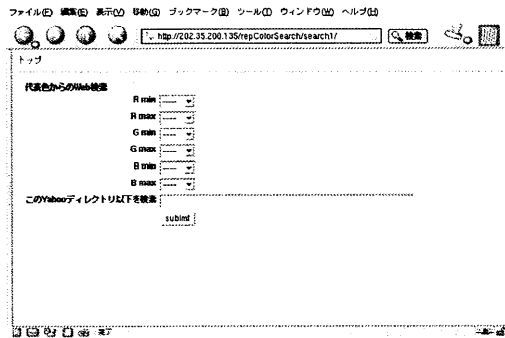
ファイル(F) 編集(E) 表示(V) 移動(G) ブックマーク(B) ツール(T) ウィンドウ(W) ヘルプ(H)

http://202.35.200.135/repColorSearch/search1/

検索

トップ

代表色からのWeb検索

R min

R max

G min

G max

B min

B max

このYahooディレクトリ以下を検索

submit

完了